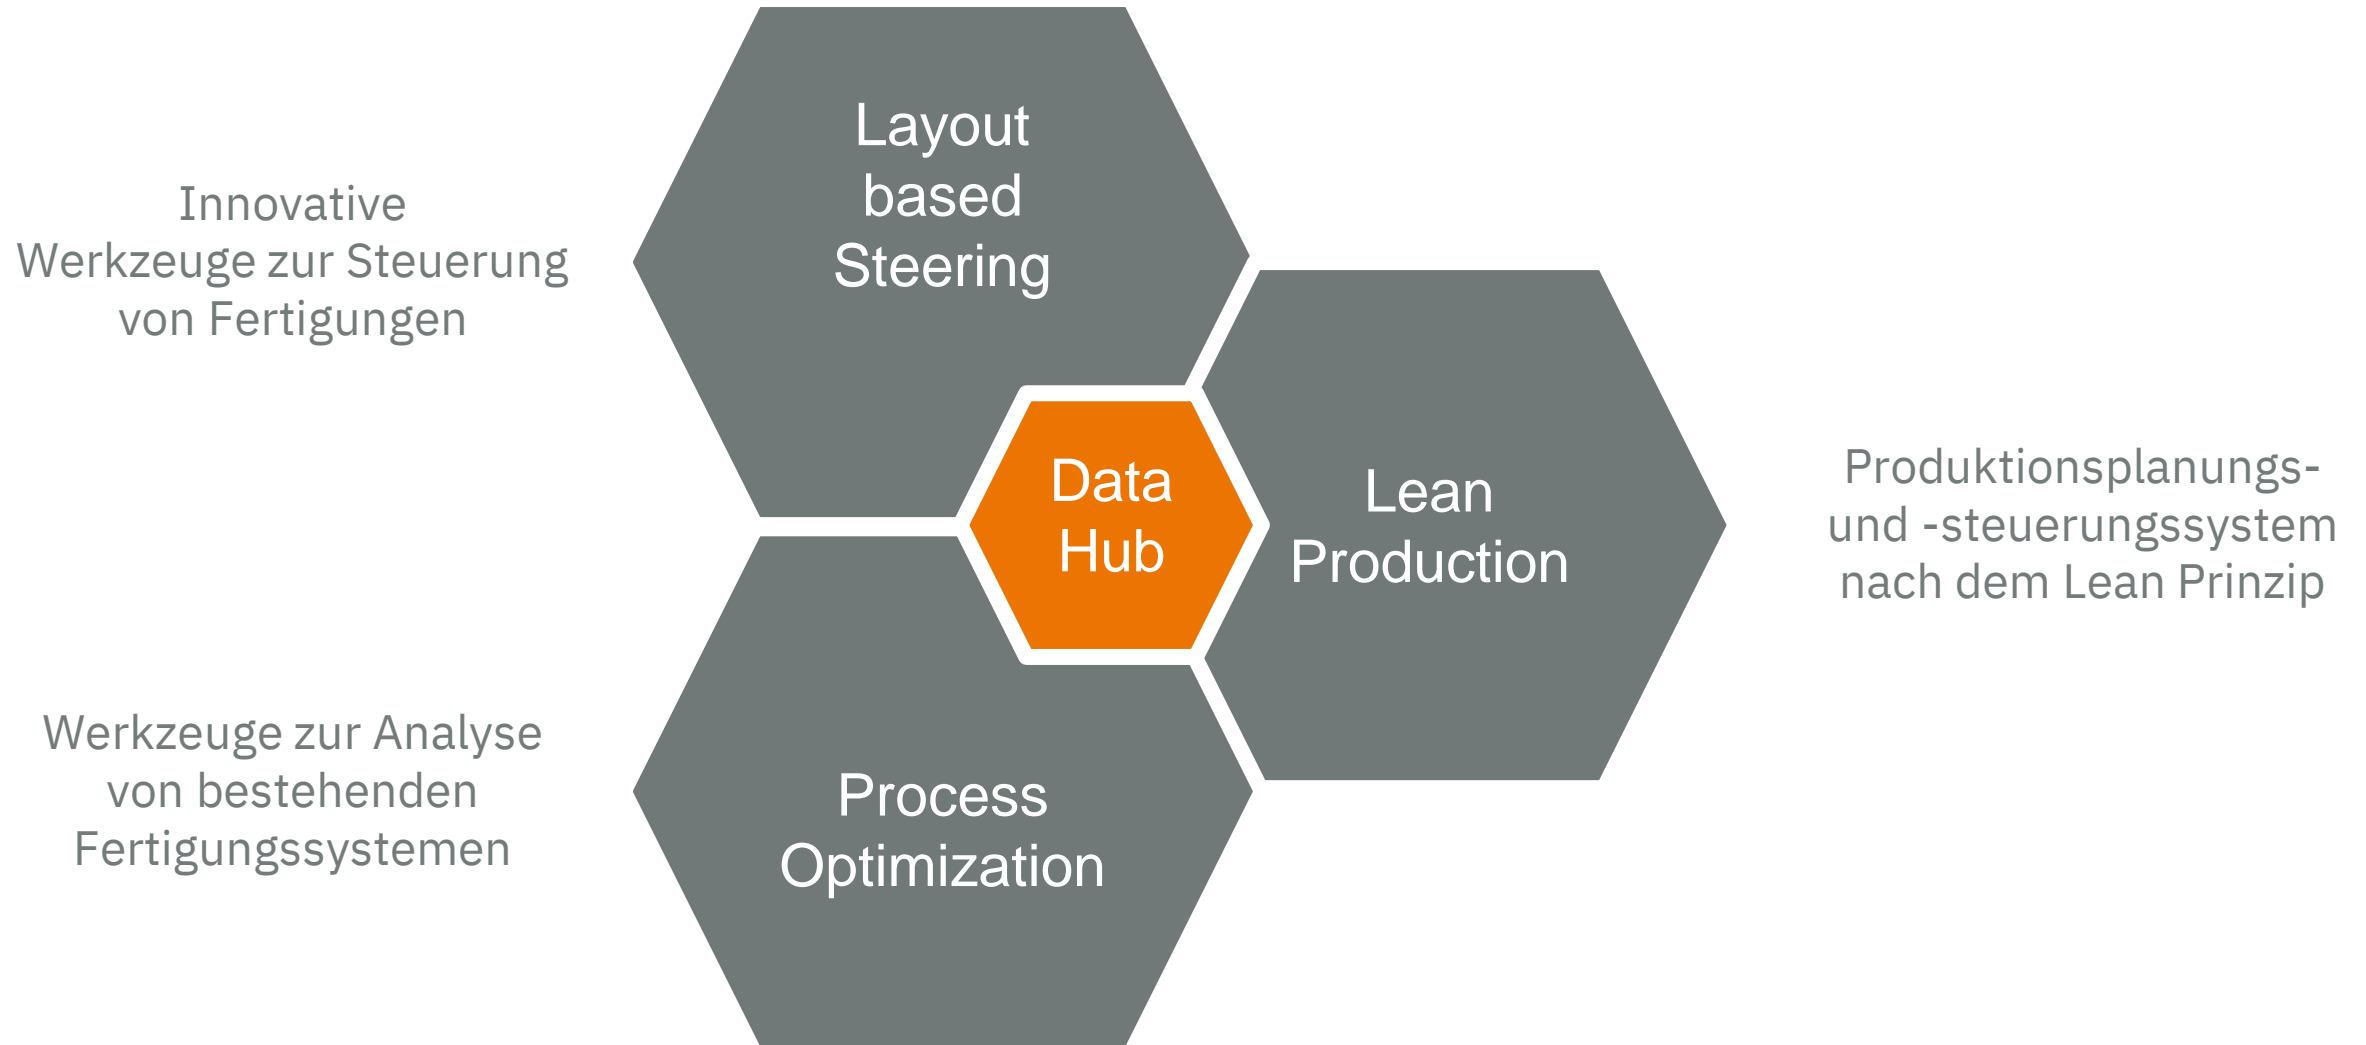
Innovative Werkzeuge zur Steuerung von Fertigungen

Layout based Steering

Data Hub

Lean Production

Produktionsplanungs- und -steuerungssystem nach dem Lean Prinzip

Werkzeuge zur Analyse von bestehenden Fertigungssystemen

Process Optimization